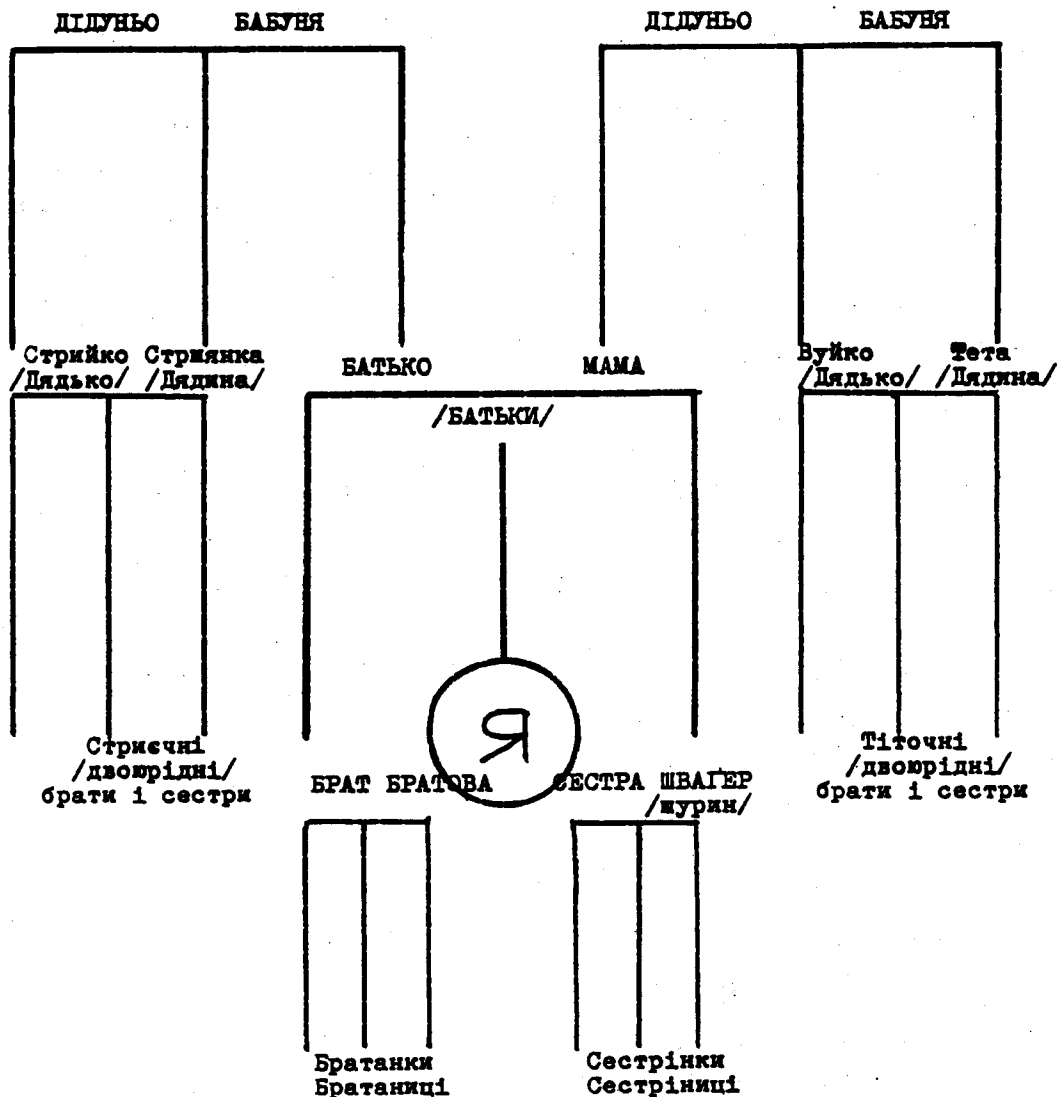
ДІДУНЬО БАБУНЯ

ДІДУНЬО БАБУНЯ

Стрийко /Дядько/

Стриянка /Дядина/

БАТЬКО

МАМА

/БАТЬКИ/

Вуйко /Дядько/

Тета /Дядина/

Я

Стриєчні /двоюрідні/ брати і сестри

БРАТ БРАТОВА

СЕСТРА ШВАГЕР /шурин/

Тіточні /двоюрідні/ брати і сестри

Братанки Братаниці

Сестрінки Сестрініці